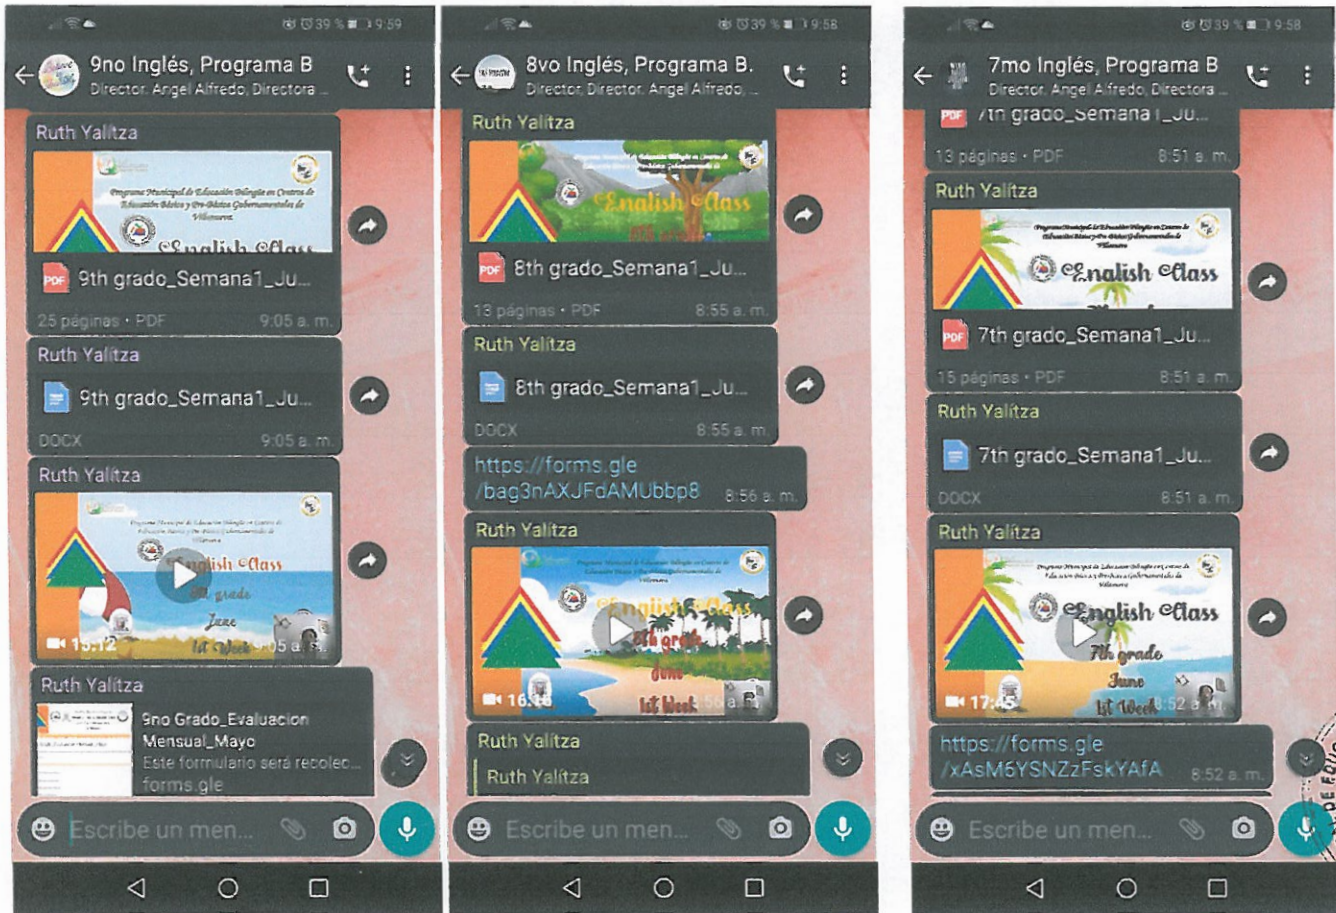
39 % 9:59

9no Inglés, Programa B
Director, Angel Alfredo, Directora ...

Ruth Yalitza
Programa Municipal de Educación Bilingüe en Centros de Educación Básica y Pre-Básica Gubernamentales de Villanueva
English Class
9th grado_Semana1_Ju...
25 páginas • PDF 9:05 a. m.

Ruth Yalitza
9th grado_Semana1_Ju...
DOCX 9:05 a. m.

Ruth Yalitza
Programa Municipal de Educación Bilingüe en Centros de Educación Básica y Pre-Básica Gubernamentales de Villanueva
English Class
9th grade
June
1st Week
15:12 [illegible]5 a. m.

Ruth Yalitza
9no Grado_Evaluacion Mensual_Mayo
Este formulario será recolec...
forms.gle

Escribe un men...

39 % 9:58

8vo Inglés, Programa B.
Director, Director, Angel Alfredo, ...

Ruth Yalitza
English Class
8th grade
8th grado_Semana1_Ju...
13 páginas • PDF 8:55 a. m.

Ruth Yalitza
8th grado_Semana1_Ju...
DOCX 8:55 a. m.

https://forms.gle/bag3nAXJFdAMUbbp8 8:56 a. m.

Ruth Yalitza
Programa Municipal de Educación Bilingüe en Centros de Educación Básica y Pre-Básica Gubernamentales de Villanueva
English Class
8th grade
June
1st Week
16:46 8:56 a. m.

Ruth Yalitza
Ruth Yalitza

Escribe un men...

39 % 9:58

7mo Inglés, Programa B
Director, Angel Alfredo, Directora ...

7th grado_Semana1_Ju...
13 páginas • PDF 8:51 a. m.

Ruth Yalitza
Programa Municipal de Educación Bilingüe en Centros de Educación Básica y Pre-Básica Gubernamentales de Villanueva
English Class
7th grado_Semana1_Ju...
15 páginas • PDF 8:51 a. m.

Ruth Yalitza
7th grado_Semana1_Ju...
DOCX 8:51 a. m.

Ruth Yalitza
Programa Municipal de Educación Bilingüe en Centros de Educación Básica y Pre-Básica Gubernamentales de Villanueva
English Class
7th grade
June
1st Week
17:45 8:52 a. m.

https://forms.gle/xAsM6YSNZzFskYAfA 8:52 a. m.

Escribe un men...